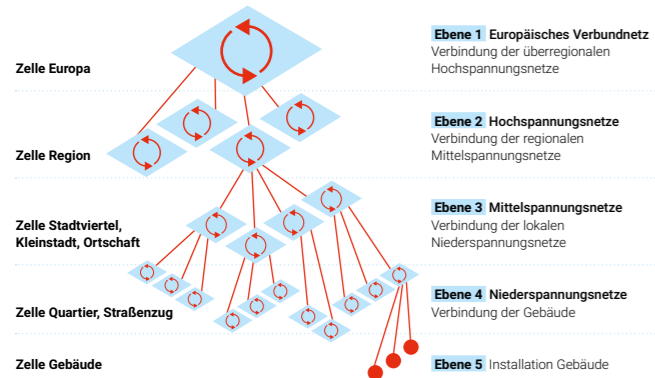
Zelle Europa

Zelle Region

Zelle Stadtviertel, Kleinstadt, Ortschaft

Zelle Quartier, Straßenzug

Zelle Gebäude

Ebene 1 Europäisches Verbundnetz
Verbindung der überregionalen Hochspannungsnetze

Ebene 2 Hochspannungsnetze
Verbindung der regionalen Mittelspannungsnetze

Ebene 3 Mittelspannungsnetze
Verbindung der lokalen Niederspannungsnetze

Ebene 4 Niederspannungsnetze
Verbindung der Gebäude

Ebene 5 Installation Gebäude